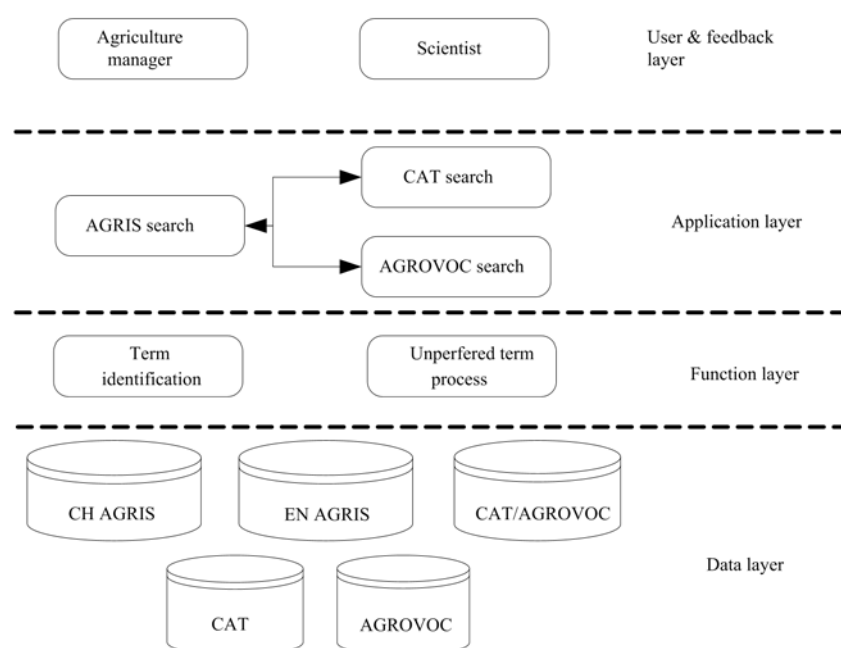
Agriculture manager

Scientist

User & feedback layer

CAT search

AGRIS search

Application layer

AGROVOC search

Term identification

Unperfered term process

Function layer

CH AGRIS

EN AGRIS

CAT/AGROVOC

Data layer

CAT

AGROVOC